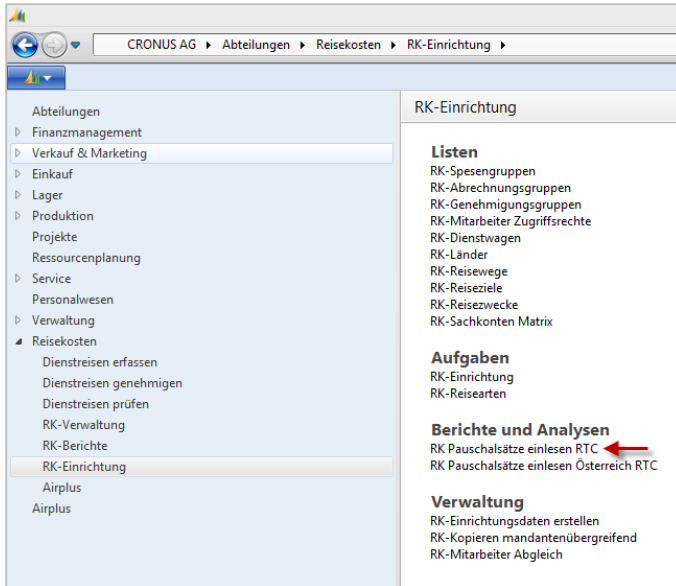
CRONUS AG ▸ Abteilungen ▸ Reisekosten ▸ RK-Einrichtung ▸

Abteilungen
Finanzmanagement
Verkauf & Marketing
Einkauf
Lager
Produktion
Projekte
Ressourcenplanung
Service
Personalwesen
Verwaltung
Reisekosten
Dienstreisen erfassen
Dienstreisen genehmigen
Dienstreisen prüfen
RK-Verwaltung
RK-Berichte
RK-Einrichtung
Airplus
Airplus

RK-Einrichtung

Listen
RK-Spesengruppen
RK-Abrechnungsgruppen
RK-Genehmigungsgruppen
RK-Mitarbeiter Zugriffsrechte
RK-Dienstwagen
RK-Länder
RK-Reisewege
RK-Reiseziele
RK-Reisezwecke
RK-Sachkonten Matrix

Aufgaben
RK-Einrichtung
RK-Reisearten

Berichte und Analysen
RK Pauschalsätze einlesen RTC
RK Pauschalsätze einlesen Österreich RTC

Verwaltung
RK-Einrichtungsdaten erstellen
RK-Kopieren mandantenübergreifend
RK-Mitarbeiter Abgleich